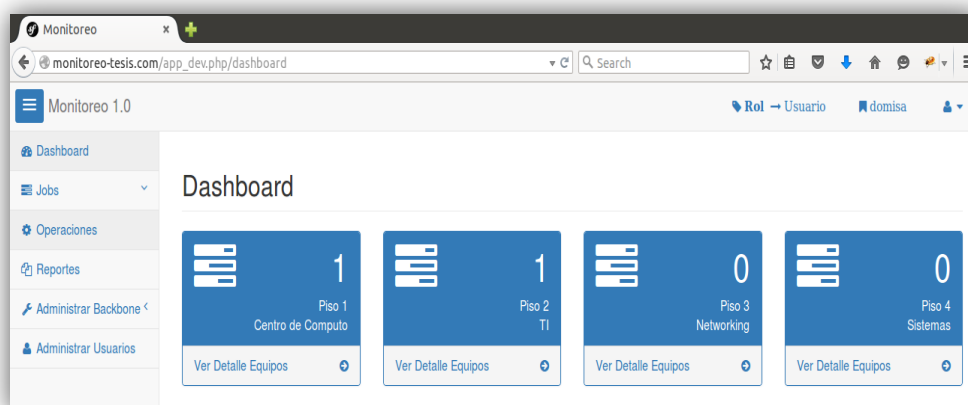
Monitoreo ×

monitoreo-tesis.com/app_dev.php/dashboard

Search

Monitoreo 1.0

Rol → Usuario domisa

Dashboard

Jobs

Operaciones

Reportes

Administrar Backbone

Administrar Usuarios

Dashboard

1
Piso 1
Centro de Computo
Ver Detalle Equipos

1
Piso 2
TI
Ver Detalle Equipos

0
Piso 3
Networking
Ver Detalle Equipos

0
Piso 4
Sistemas
Ver Detalle Equipos